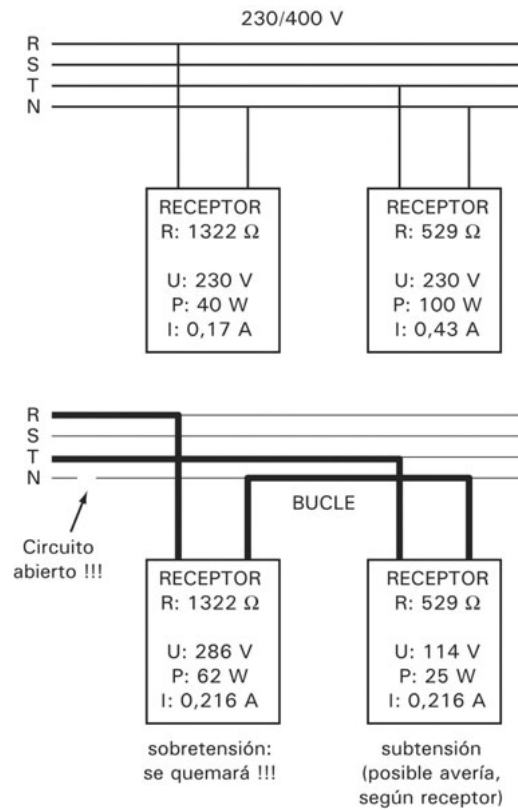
230/400 V

R
S
T
N

RECEPTOR
R: 1322 Ω

U: 230 V
P: 40 W
I: 0,17 A

RECEPTOR
R: 529 Ω

U: 230 V
P: 100 W
I: 0,43 A

R
S
T
N

BUCLE

Circuito abierto !!!

RECEPTOR
R: 1322 Ω

U: 286 V
P: 62 W
I: 0,216 A

RECEPTOR
R: 529 Ω

U: 114 V
P: 25 W
I: 0,216 A

sobretensión: se quemará !!!

subtensión (posible avería, según receptor)